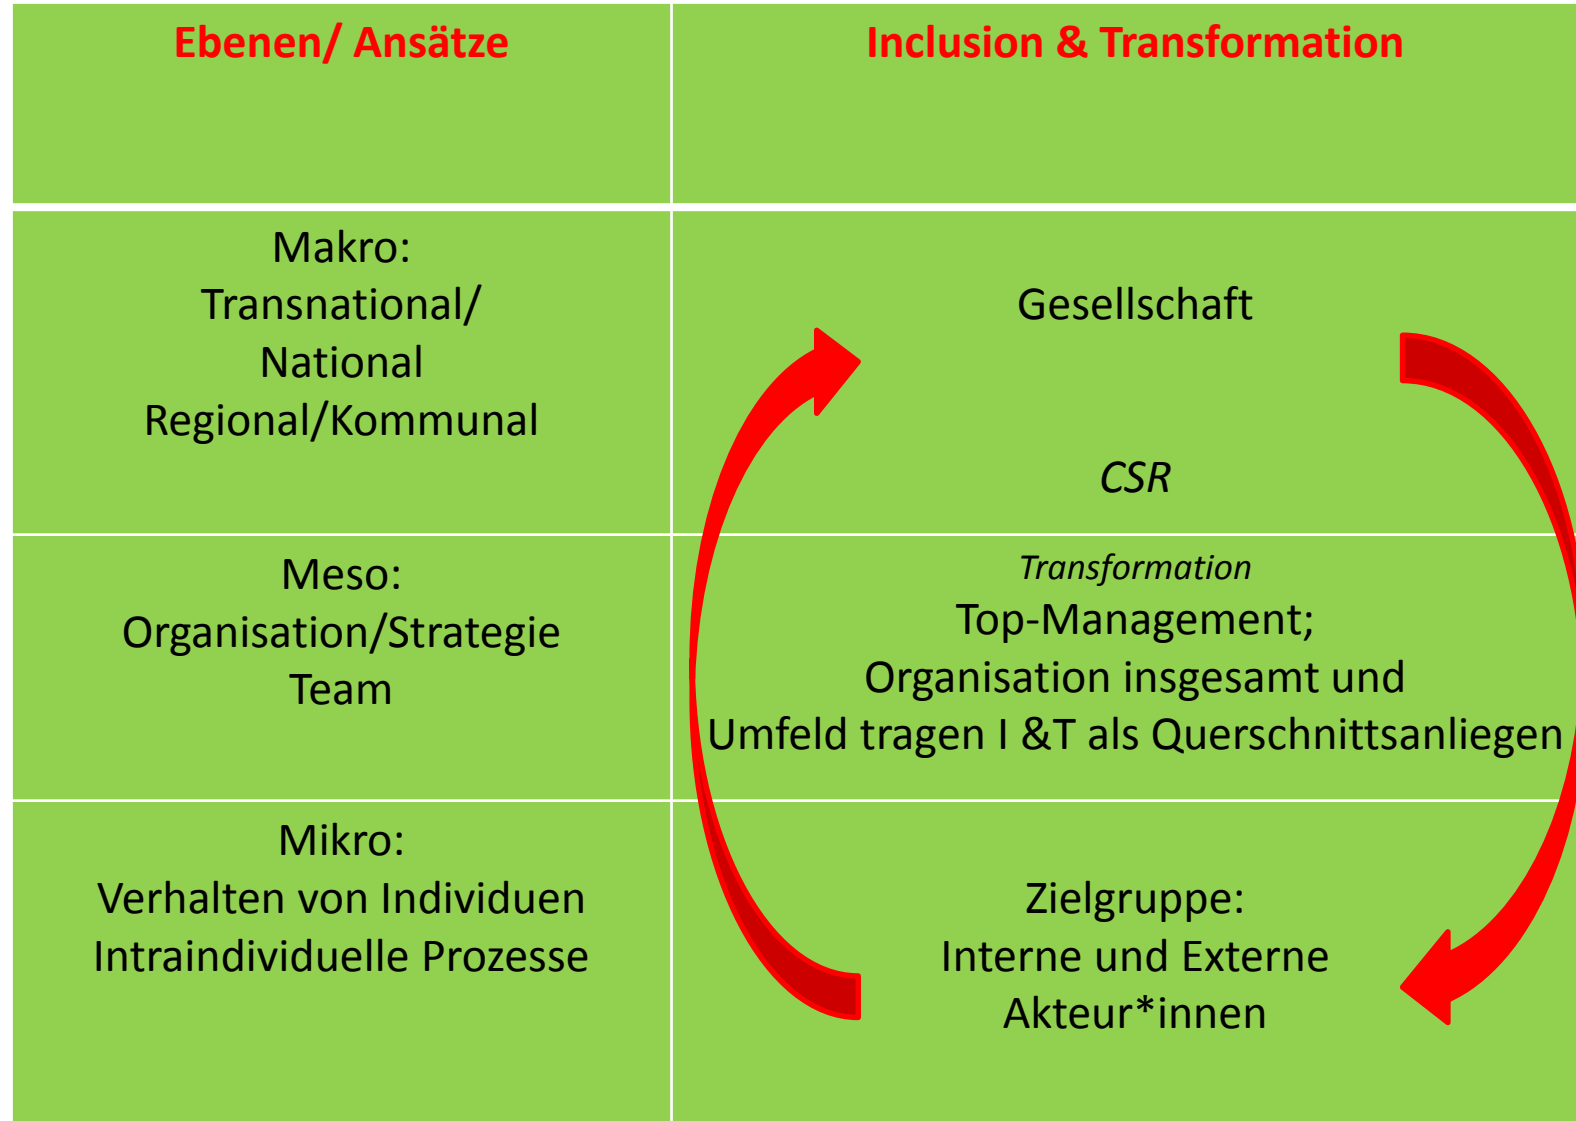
| Ebenen/ Ansätze | Inclusion & Transformation |
|---|---|
| Makro: Transnational/ National Regional/Kommunal | Gesellschaft CSR |
| Meso: Organisation/Strategie Team | *Transformation* Top-Management; Organisation insgesamt und Umfeld tragen I &T als Querschnittsanliegen |
| Mikro: Verhalten von Individuen Intraindividuelle Prozesse | Zielgruppe: Interne und Externe Akteur*innen |